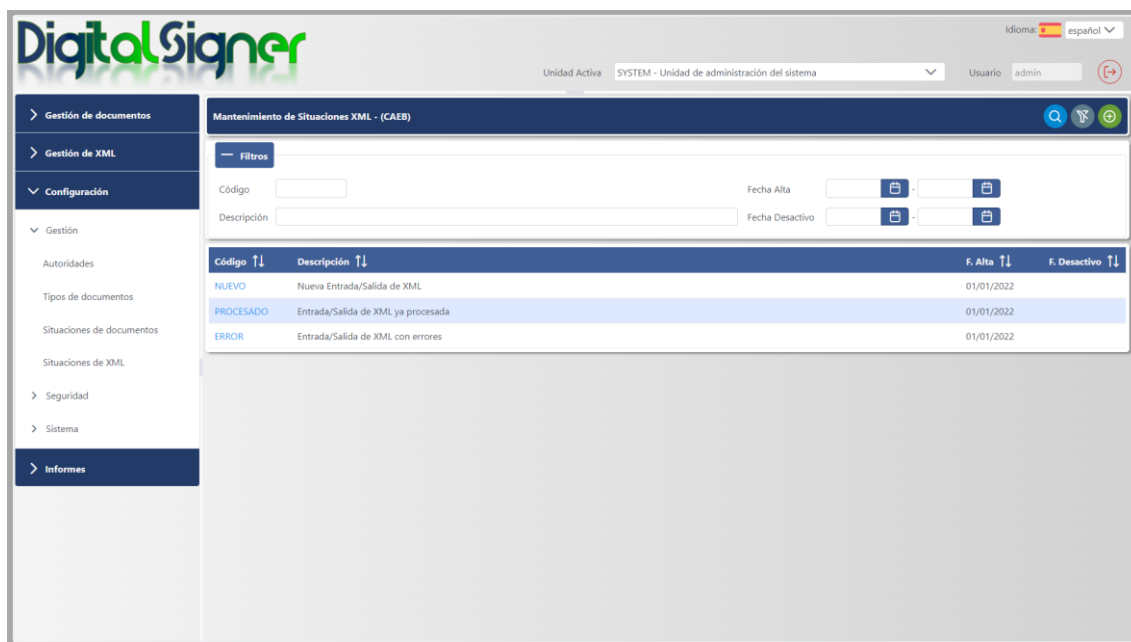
DigitalSigner

Idioma: español

Unidad Activa SYSTEM - Unidad de administración del sistema

Usuario admin

Gestión de documentos

Gestión de XML

Configuración

Gestión

Autoridades

Tipos de documentos

Situaciones de documentos

Situaciones de XML

Seguridad

Sistema

Informes

Mantenimiento de Situaciones XML - (CAEB)

Filtros

Código

Descripción

Fecha Alta -

Fecha Desactivo -

| Código | Descripción | F. Alta | F. Desactivo |
|---|---|---|---|
| NUEVO | Nueva Entrada/Salida de XML | 01/01/2022 | |
| PROCESADO | Entrada/Salida de XML ya procesada | 01/01/2022 | |
| ERROR | Entrada/Salida de XML con errores | 01/01/2022 | |